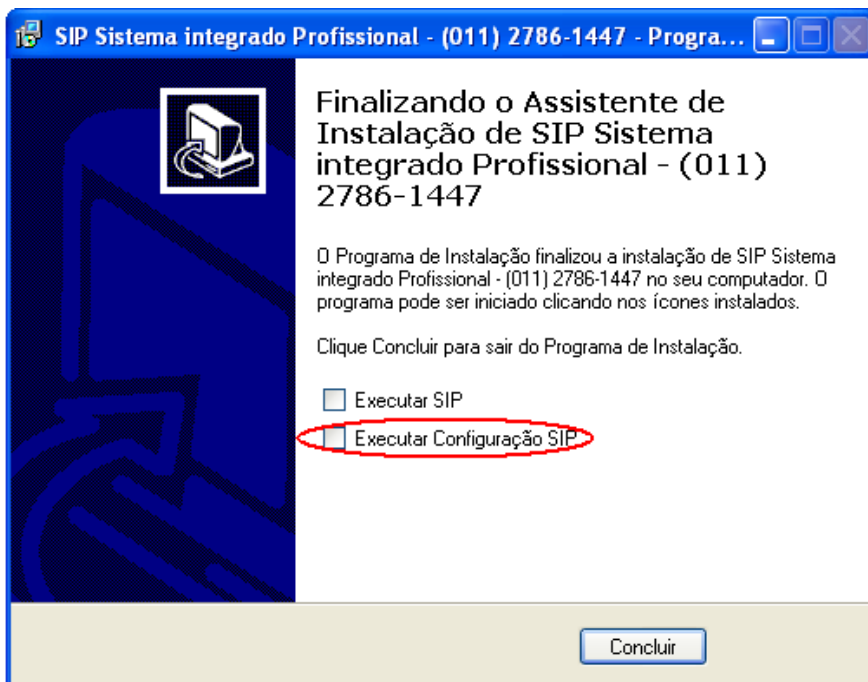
SIP Sistema integrado Profissional - (011) 2786-1447 - Progra...

Finalizando o Assistente de Instalação de SIP Sistema integrado Profissional - (011) 2786-1447

O Programa de Instalação finalizou a instalação de SIP Sistema integrado Profissional - (011) 2786-1447 no seu computador. O programa pode ser iniciado clicando nos ícones instalados.

Clique Concluir para sair do Programa de Instalação.

Executar SIP

Executar Configuração SIP

Concluir